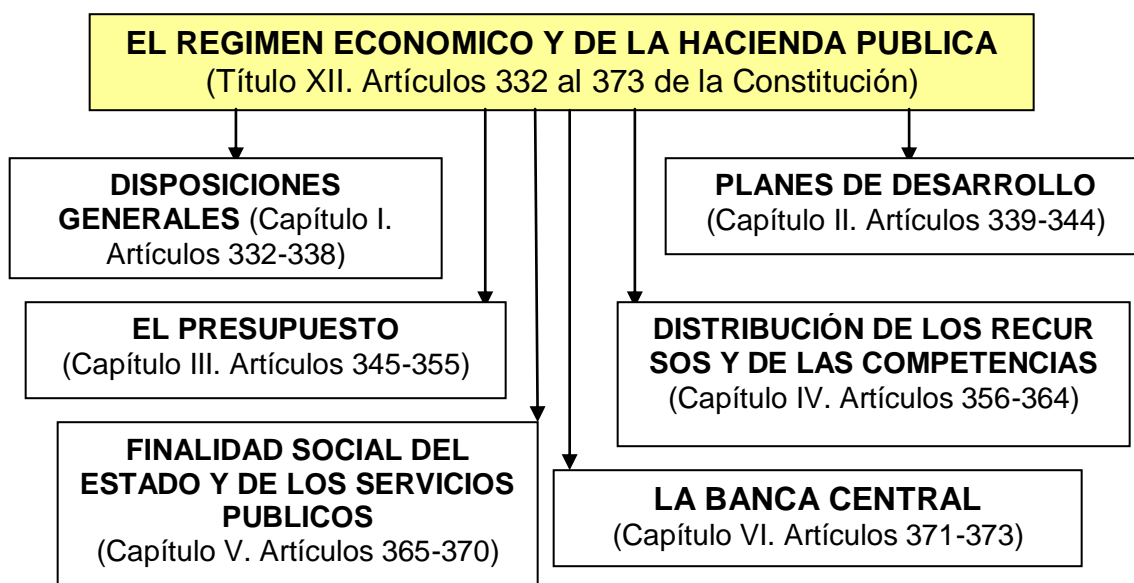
EL REGIMEN ECONOMICO Y DE LA HACIENDA PUBLICA
(Título XII. Artículos 332 al 373 de la Constitución)

DISPOSICIONES GENERALES (Capítulo I. Artículos 332-338)

PLANES DE DESARROLLO
(Capítulo II. Artículos 339-344)

EL PRESUPUESTO
(Capítulo III. Artículos 345-355)

DISTRIBUCIÓN DE LOS RECUR SOS Y DE LAS COMPETENCIAS
(Capítulo IV. Artículos 356-364)

FINALIDAD SOCIAL DEL ESTADO Y DE LOS SERVICIOS PUBLICOS
(Capítulo V. Artículos 365-370)

LA BANCA CENTRAL
(Capítulo VI. Artículos 371-373)